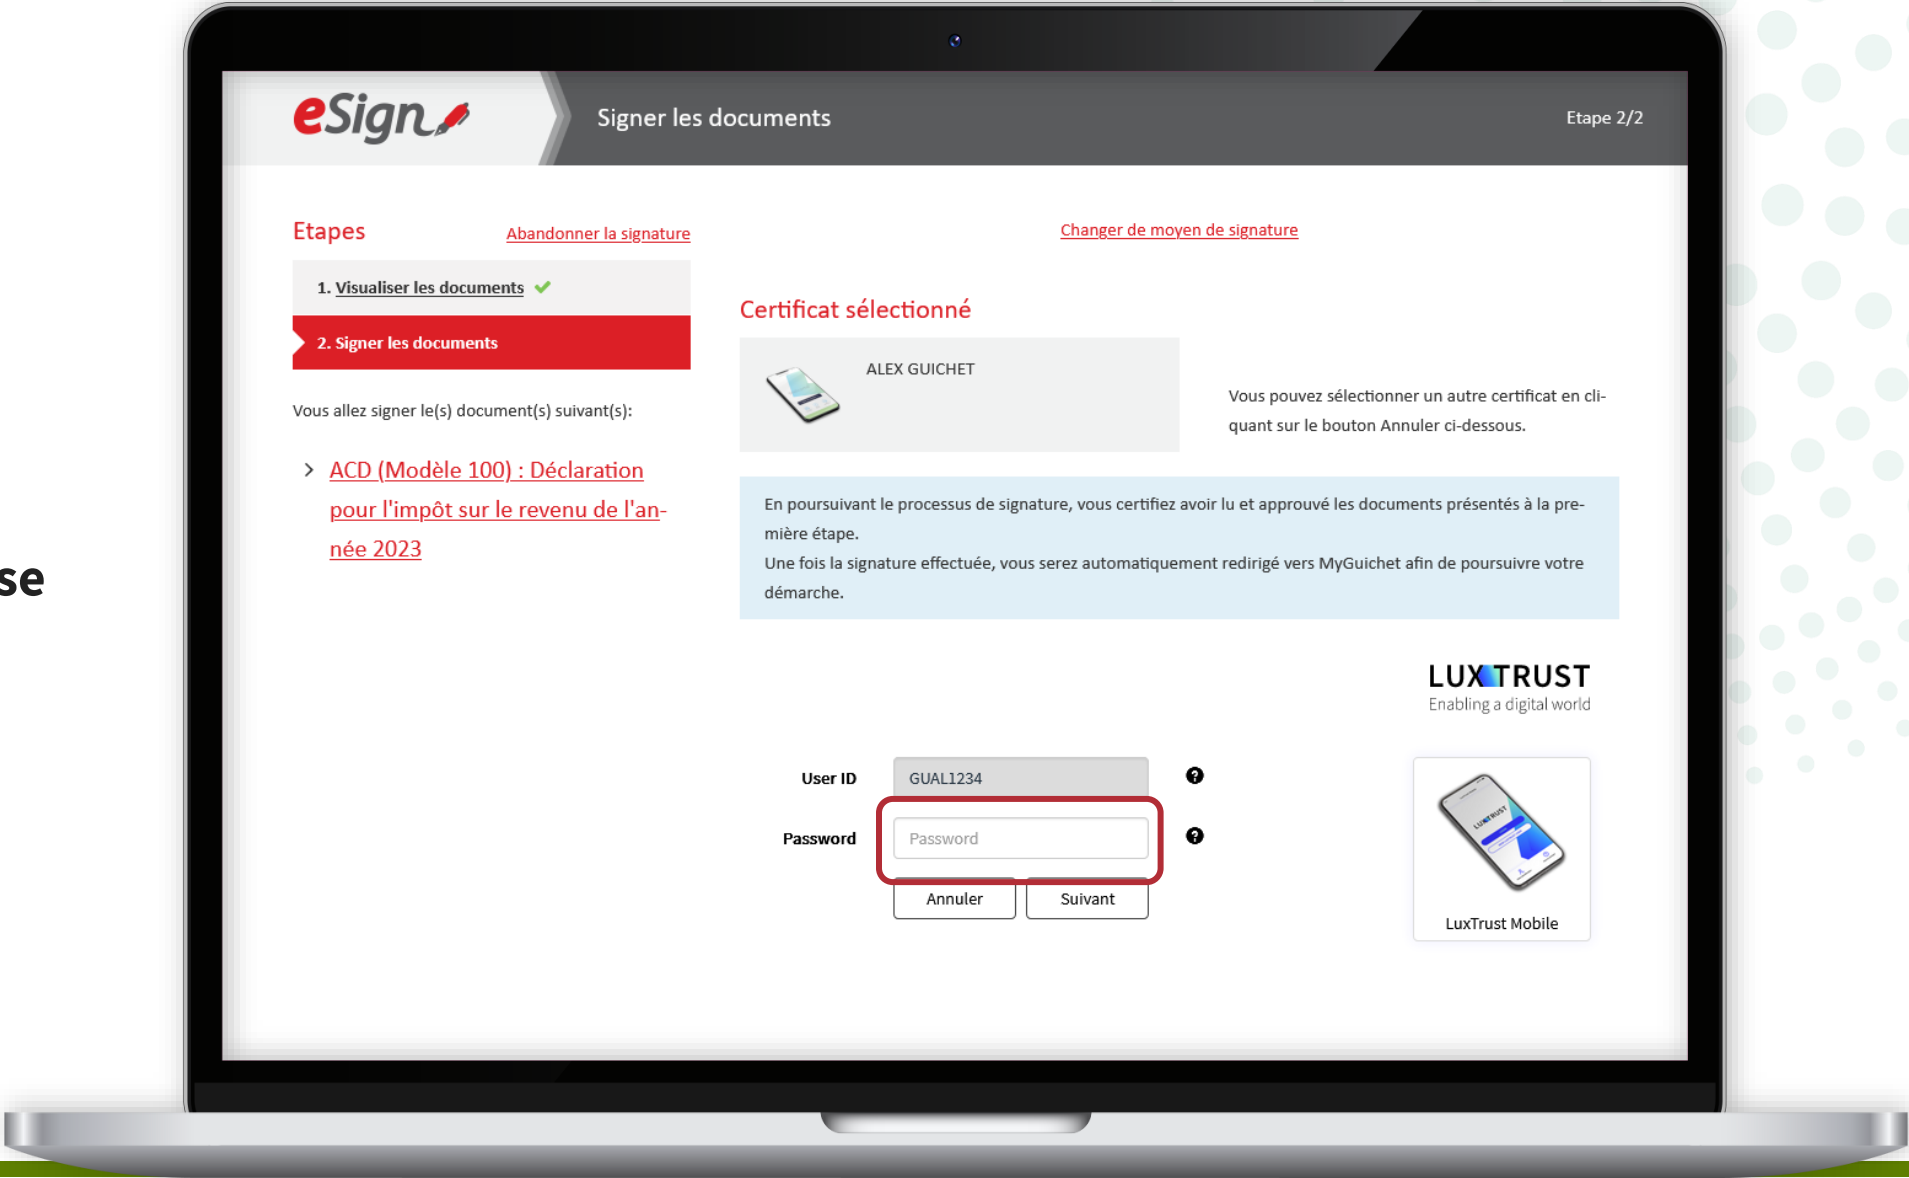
se

eSign

Signer les documents

Etape 2/2

Etapes

Abandonner la signature

1. Visualiser les documents

2. Signer les documents

Vous allez signer le(s) document(s) suivant(s):

ACD (Modèle 100) : Déclaration pour l'impôt sur le revenu de l'année 2023

Changer de moyen de signature

Certificat sélectionné

ALEX GUICHET

Vous pouvez sélectionner un autre certificat en cliquant sur le bouton Annuler ci-dessous.

En poursuivant le processus de signature, vous certifiez avoir lu et approuvé les documents présentés à la première étape.
Une fois la signature effectuée, vous serez automatiquement redirigé vers MyGuichet afin de poursuivre votre démarche.

LUXTRUST
Enabling a digital world

User ID GUAL1234

Password Password

Annuler Suivant

LuxTrust Mobile